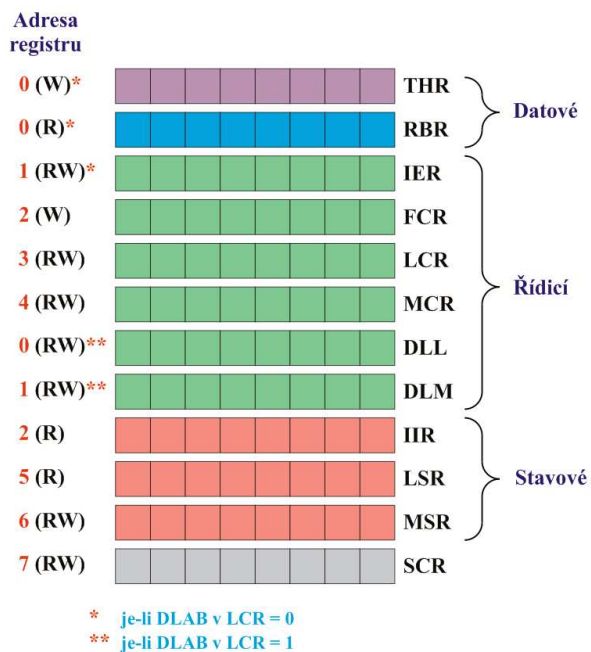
Adresa registru

0 (W)* THR
0 (R)* RBR
Datové

1 (RW)* IER
2 (W) FCR
3 (RW) LCR
4 (RW) MCR
0 (RW)** DLL
1 (RW)** DLM
Řídicí

2 (R) IIR
5 (R) LSR
6 (RW) MSR
Stavové

7 (RW) SCR

* je-li DLAB v LCR = 0
** je-li DLAB v LCR = 1